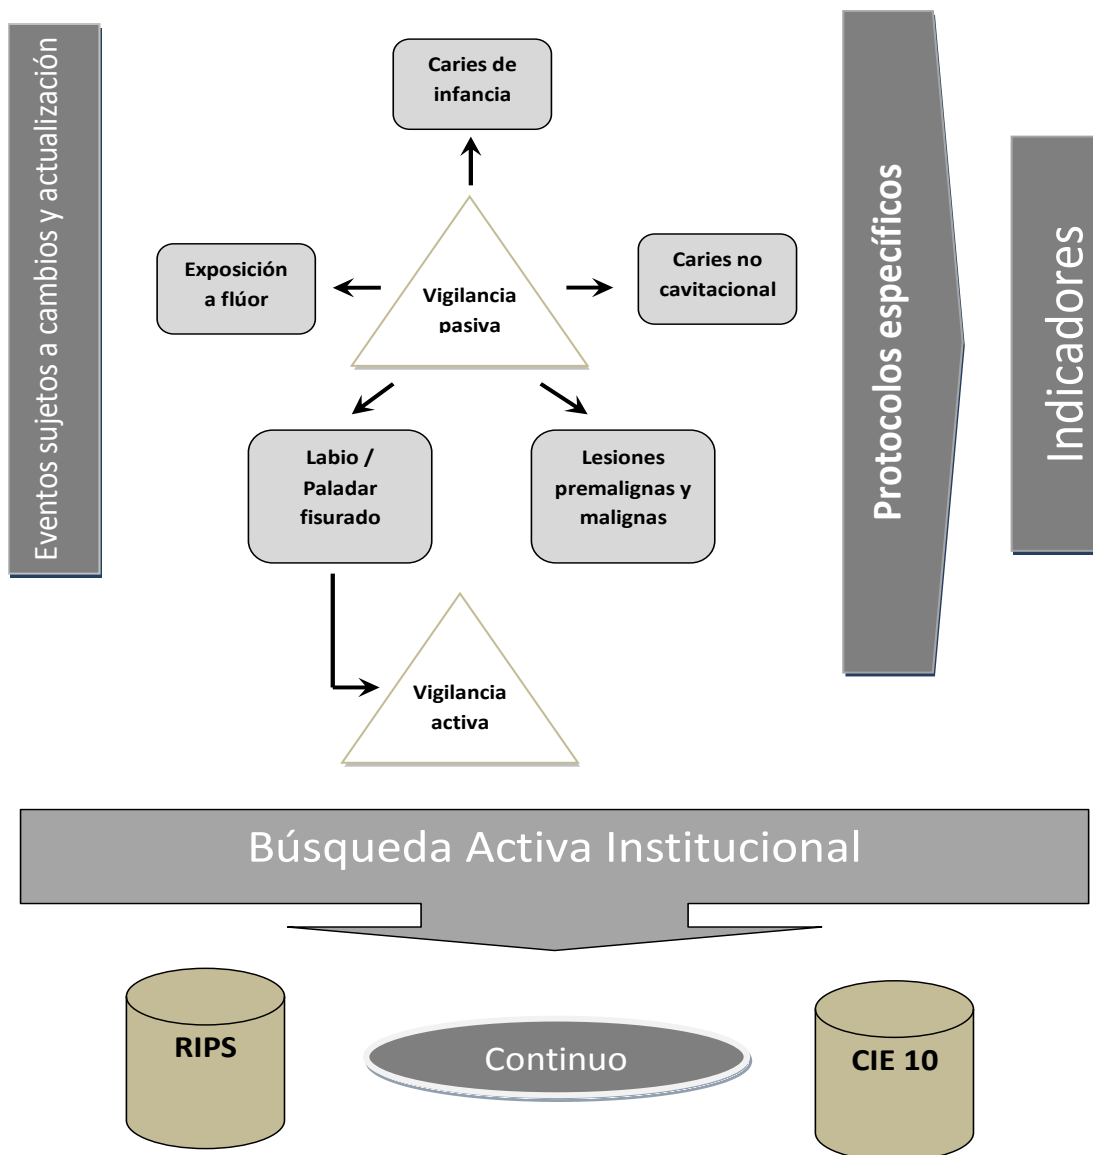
Eventos sujetos a cambios y actualización

Caries de infancia

Exposición a flúor

Vigilancia pasiva

Caries no cavitacional

Labio / Paladar fisurado

Lesiones premalignas y malignas

Vigilancia activa

Protocolos específicos

Indicadores

Búsqueda Activa Institucional

RIPS

Continuo

CIE 10